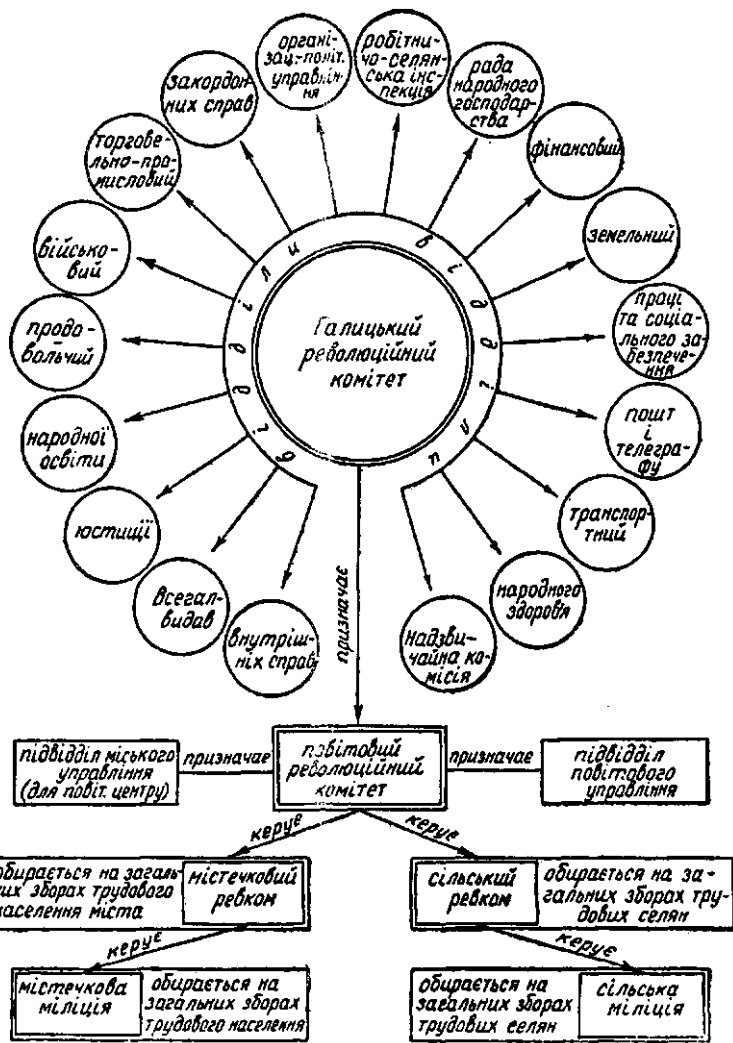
Галицький революційний комітет

в і д д і л и
в і д д і л и

організац.-політ. управління

робітничо-селянська інспекція

рада народного господарства

фінансовий

земельний

праці та соціального забезпечення

пошт і телеграфу

транспортний

народного здоров'я

надзвичайна комісія

внутрішніх справ

Всегалбидав

юстиції

народної освіти

продовольчий

військовий

торговельно-промисловий

закордонних справ

призначає

підвідділ міського управління (для повіт. центру)

призначає

повітовий революційний комітет

призначає

підвідділ повітового управління

керує

керує

обирається на загальних зборах трудового населення міста

містечковий ревком

сільський ревком

обирається на загальних зборах трудових селян

керує

керує

містечкова міліція

обирається на загальних зборах трудового населення

обирається на загальних зборах трудових селян

сільська міліція